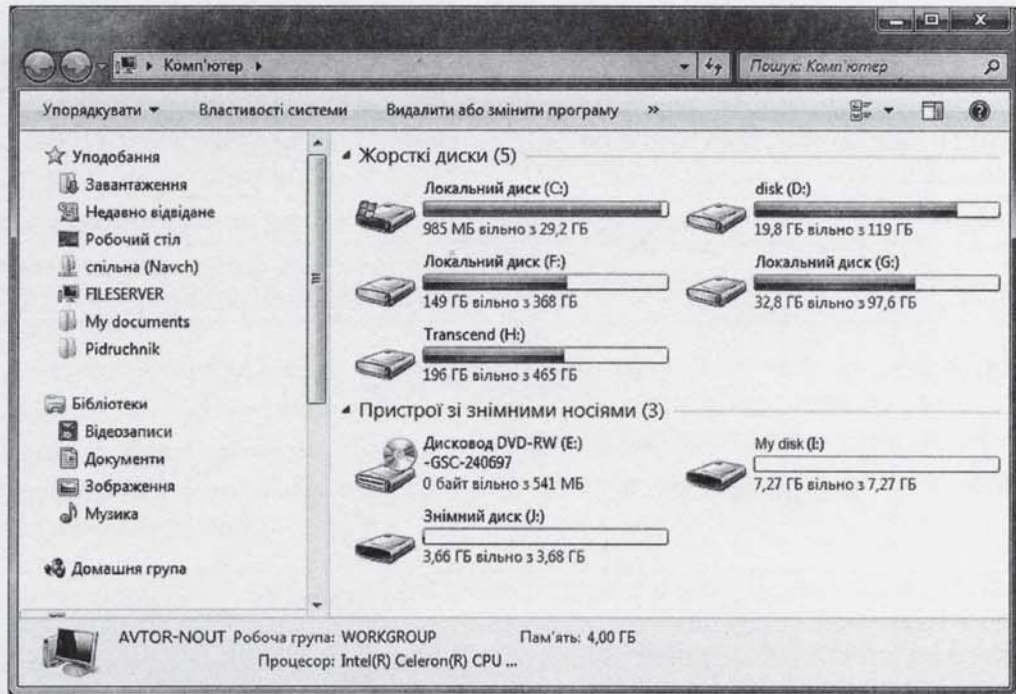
Комп'ютер ▸

Пошук: Комп'ютер

Упорядкувати ▾ Властивості системи Видалити або змінити програму »

Уподобання
Завантаження
Недавно відвідане
Робочий стіл
спільна (Navch)
FILESERVER
My documents
Pidruchnik

Бібліотеки
Відеозаписи
Документи
Зображення
Музика

Домашня група

Жорсткі диски (5)

Локальний диск (C:)
985 МБ вільно з 29,2 ГБ

disk (D:)
19,8 ГБ вільно з 119 ГБ

Локальний диск (F:)
149 ГБ вільно з 368 ГБ

Локальний диск (G:)
32,8 ГБ вільно з 97,6 ГБ

Transcend (H:)
196 ГБ вільно з 465 ГБ

Пристрої зі знімними носіями (3)

Дисковод DVD-RW (E:) -GSC-240697
0 байт вільно з 541 МБ

My disk (I:)
7,27 ГБ вільно з 7,27 ГБ

Знімний диск (J:)
3,66 ГБ вільно з 3,68 ГБ

AVTOR-NOUT Робоча група: WORKGROUP Пам'ять: 4,00 ГБ
Процесор: Intel(R) Celeron(R) CPU ...